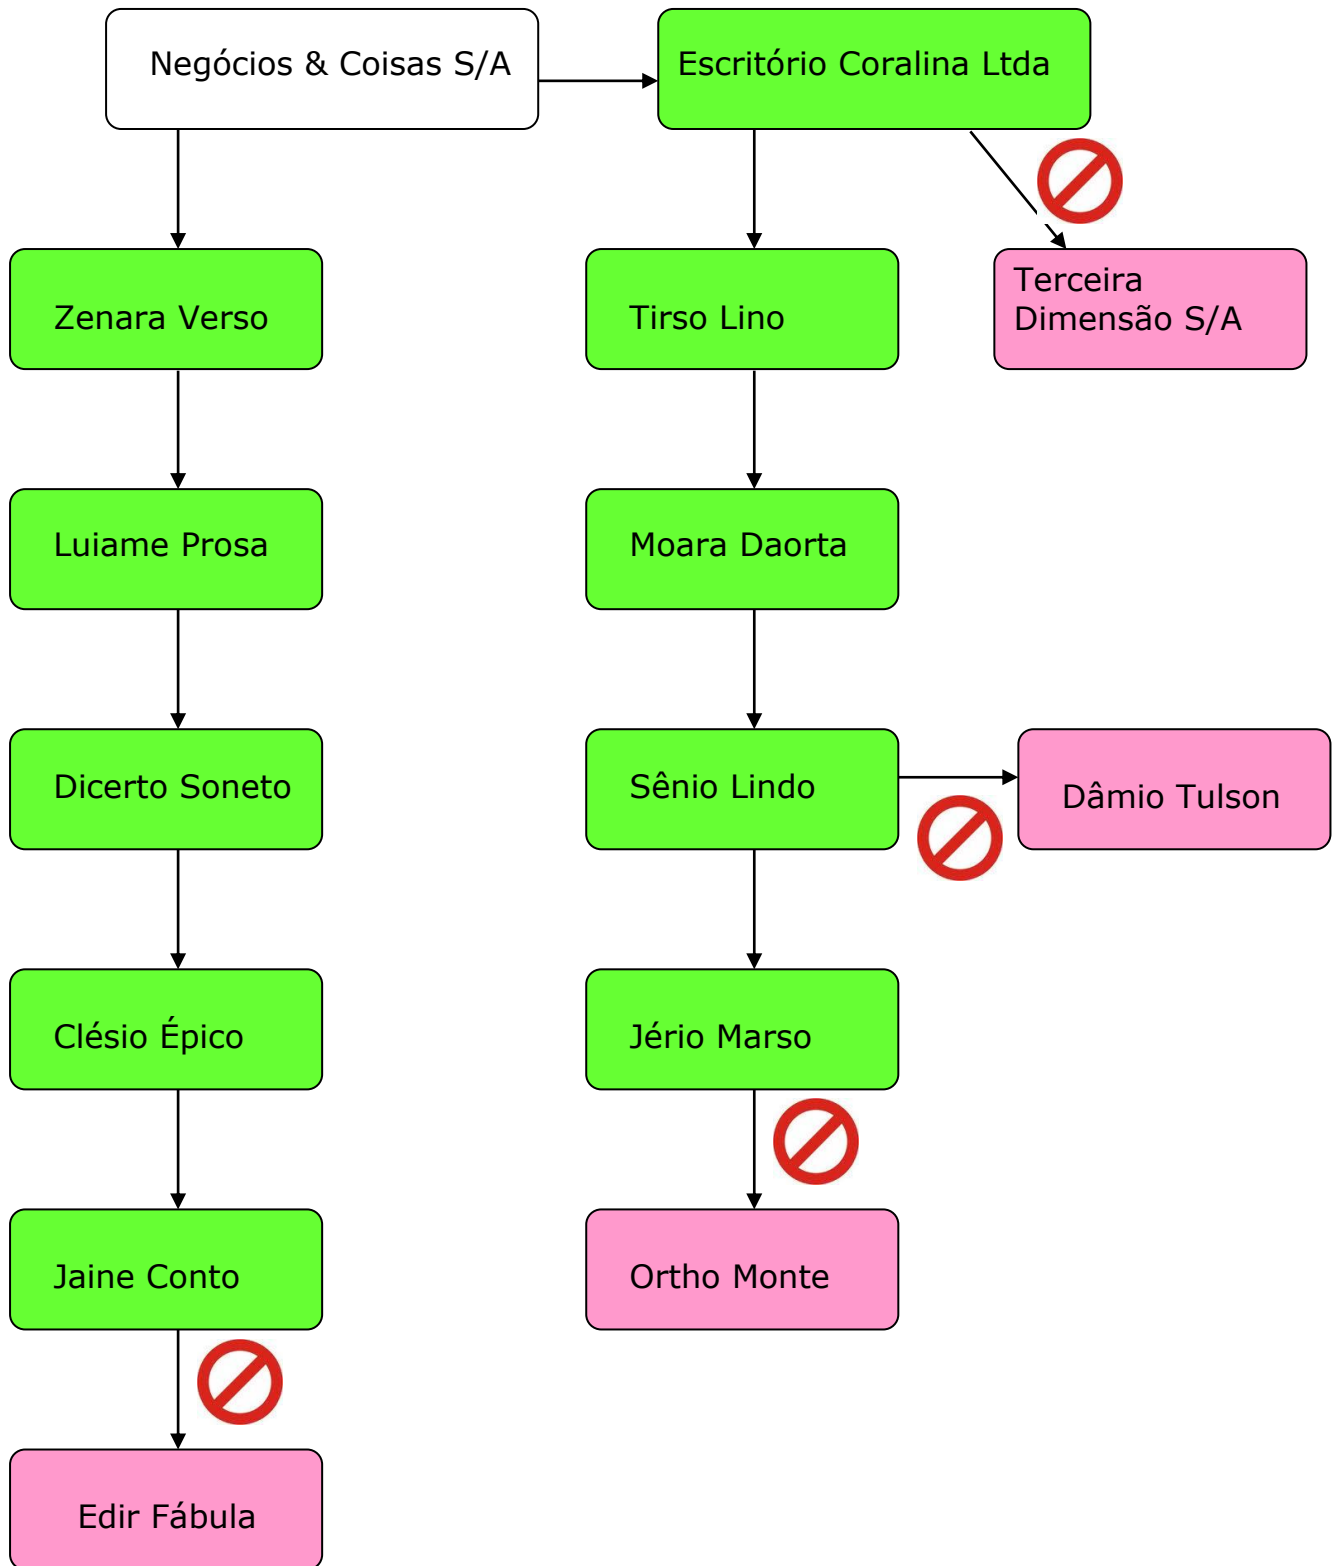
Negócios & Coisas S/A

Escritório Coralina Ltda

Zenara Verso

Tirso Lino

Terceira Dimensão S/A

Luiame Prosa

Moara Daorta

Dicerto Soneto

Sênio Lindo

Dâmio Tulson

Clésio Épico

Jério Marso

Jaine Conto

Ortho Monte

Edir Fábula